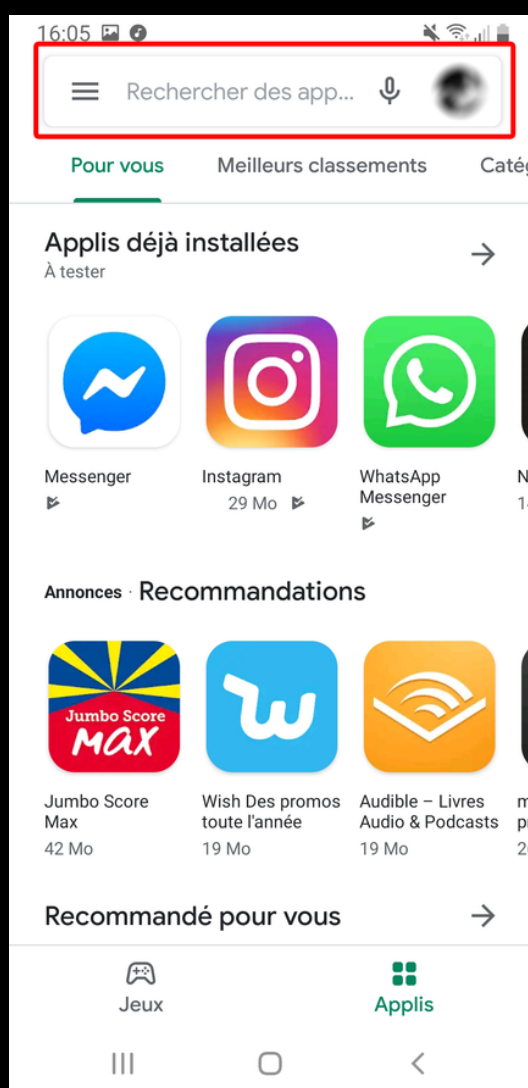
16:05

Rechercher des app...

Pour vous Meilleurs classements Catég

Applis déjà installées
À tester

Messenger

Instagram
29 Mo

WhatsApp Messenger

N
1

Annonces · Recommandations

Jumbo Score MAX

Jumbo Score Max
42 Mo

Wish Des promos toute l'année
19 Mo

Audible – Livres Audio & Podcasts
19 Mo

m
p
2

Recommandé pour vous

Jeux

Applis